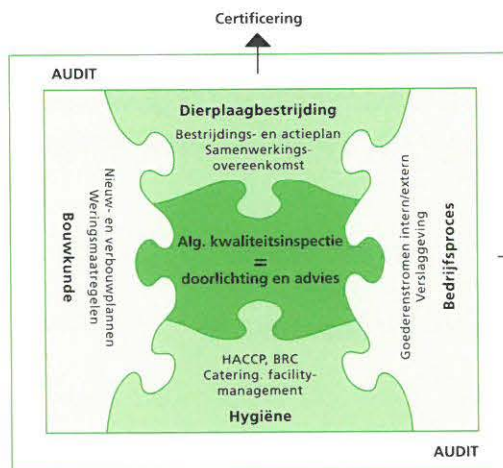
Certificering

AUDIT

Dierplaagbestrijding
Bestrijdings- en actieplan
Samenwerkingsovereenkomst

Bouwkunde
Nieuw- en verbouwplannen
Weringsmaatregelen

Alg. kwaliteitsinspectie
=
doorlichting en advies

Bedrijfsproces
Goederenstromen intern/extern
Verslaggeving

HACCP, BRC
Catering, facilitymanagement
Hygiëne

AUDIT